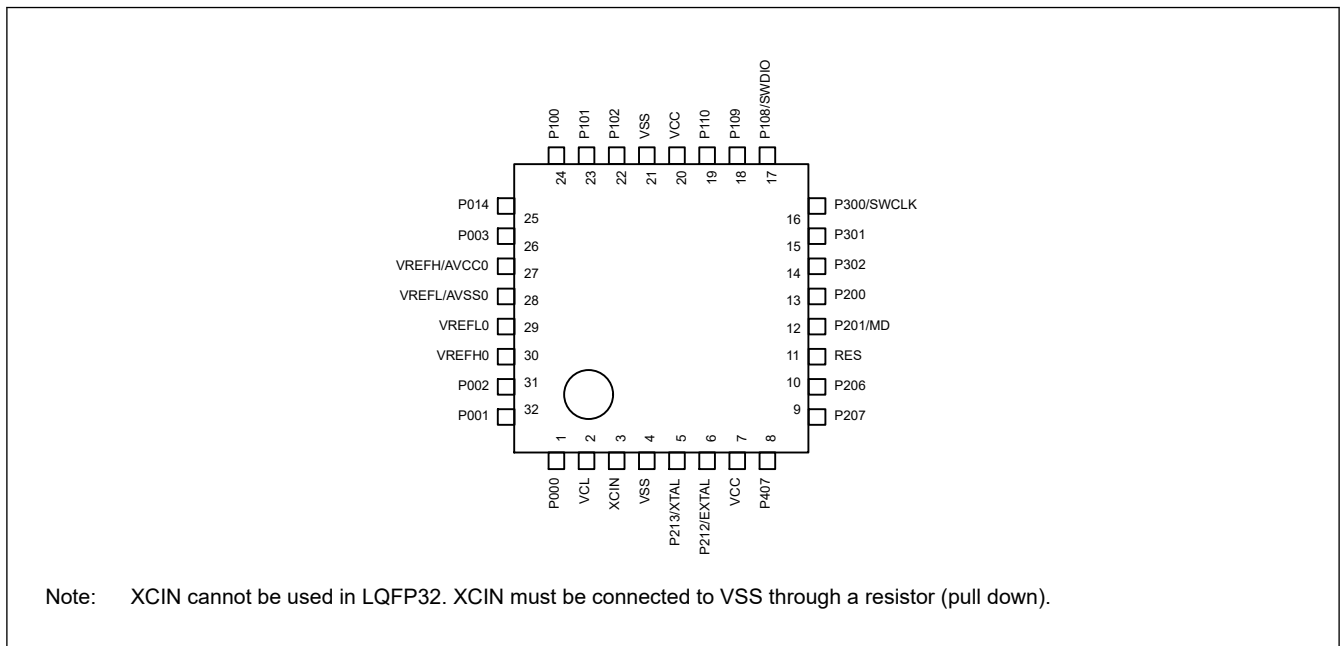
P100
P101
P102
VSS
VCC
P110
P109
P108/SWDIO

24 23 22 21 20 19 18 17

P014 25
P003 26
VREFH/AVCC0 27
VREFL/AVSS0 28
VREFL0 29
VREFH0 30
P002 31
P001 32

16 P300/SWCLK
15 P301
14 P302
13 P200
12 P201/MD
11 RES
10 P206
9 P207

1 2 3 4 5 6 7 8

P000
VCL
XCIN
VSS
P213/XTAL
P212/EXTAL
VCC
P407

Note: XCIN cannot be used in LQFP32. XCIN must be connected to VSS through a resistor (pull down).